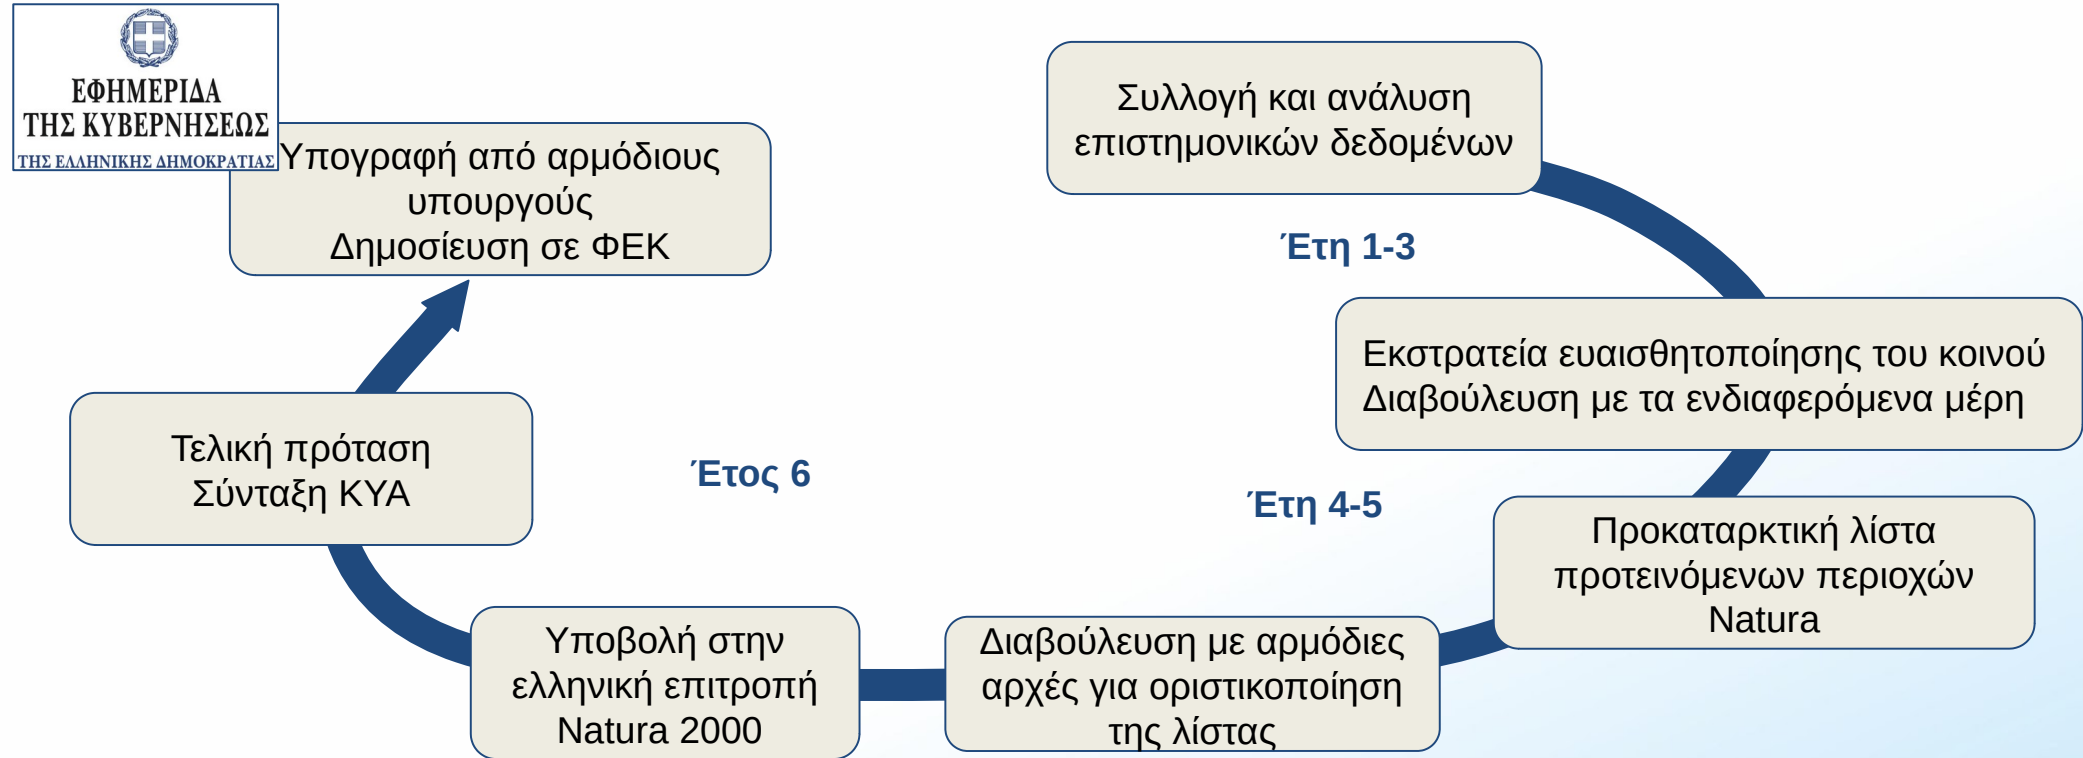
ΕΦΗΜΕΡΙΔΑ
ΤΗΣ ΚΥΒΕΡΝΗΣΕΩΣ
ΤΗΣ ΕΛΛΗΝΙΚΗΣ ΔΗΜΟΚΡΑΤΙΑΣ

Υπογραφή από αρμόδιους υπουργούς
Δημοσίευση σε ΦΕΚ

Συλλογή και ανάλυση επιστημονικών δεδομένων

Έτη 1-3

Εκστρατεία ευαισθητοποίησης του κοινού
Διαβούλευση με τα ενδιαφερόμενα μέρη

Τελική πρόταση
Σύνταξη ΚΥΑ

Έτος 6

Έτη 4-5

Προκαταρκτική λίστα προτεινόμενων περιοχών Natura

Υποβολή στην ελληνική επιτροπή Natura 2000

Διαβούλευση με αρμόδιες αρχές για οριστικοποίηση της λίστας